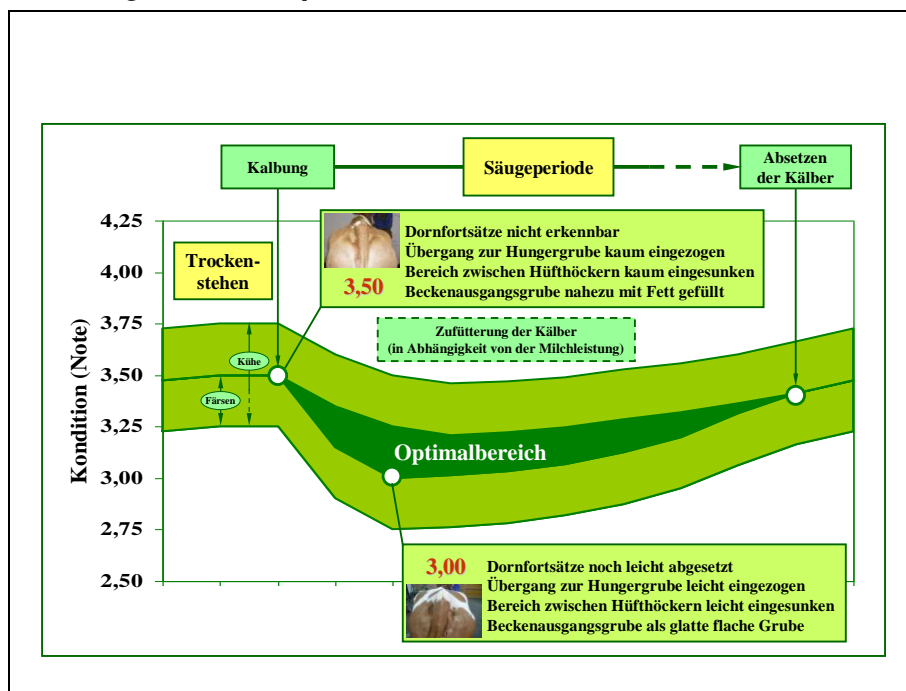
Kalbung

Säugeperiode

Absetzen der Kälber

4,25
4,00
3,75
3,50
3,25
3,00
2,75
2,50

Kondition (Note)

Trockenstehen

Dornfortsätze nicht erkennbar
Übergang zur Hungergrube kaum eingezogen
Bereich zwischen Hüfthöckern kaum eingesunken
Beckenausgangsgrube nahezu mit Fett gefüllt

3,50

Zufütterung der Kälber
(in Abhängigkeit von der Milchleistung)

Kühe

Färsen

Optimalbereich

3,00

Dornfortsätze noch leicht abgesetzt
Übergang zur Hungergrube leicht eingezogen
Bereich zwischen Hüfthöckern leicht eingesunken
Beckenausgangsgrube als glatte flache Grube